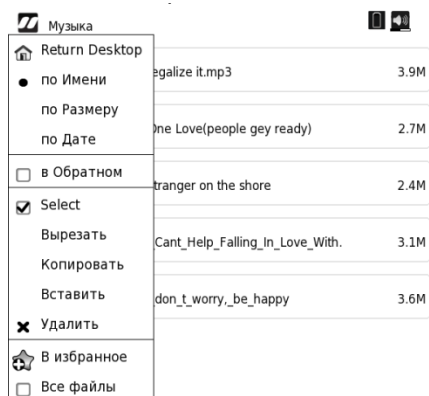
Музыка

Return Desktop
по Имени
по Размеру
по Дате
в Обратном
Select
Вырезать
Копировать
Вставить
Удалить
В избранное
Все файлы

egalize it.mp3 3.9M
One Love(people gey ready) 2.7M
tranger on the shore 2.4M
Cant_Help_Falling_In_Love_With. 3.1M
don_t_worry,_be_happy 3.6M